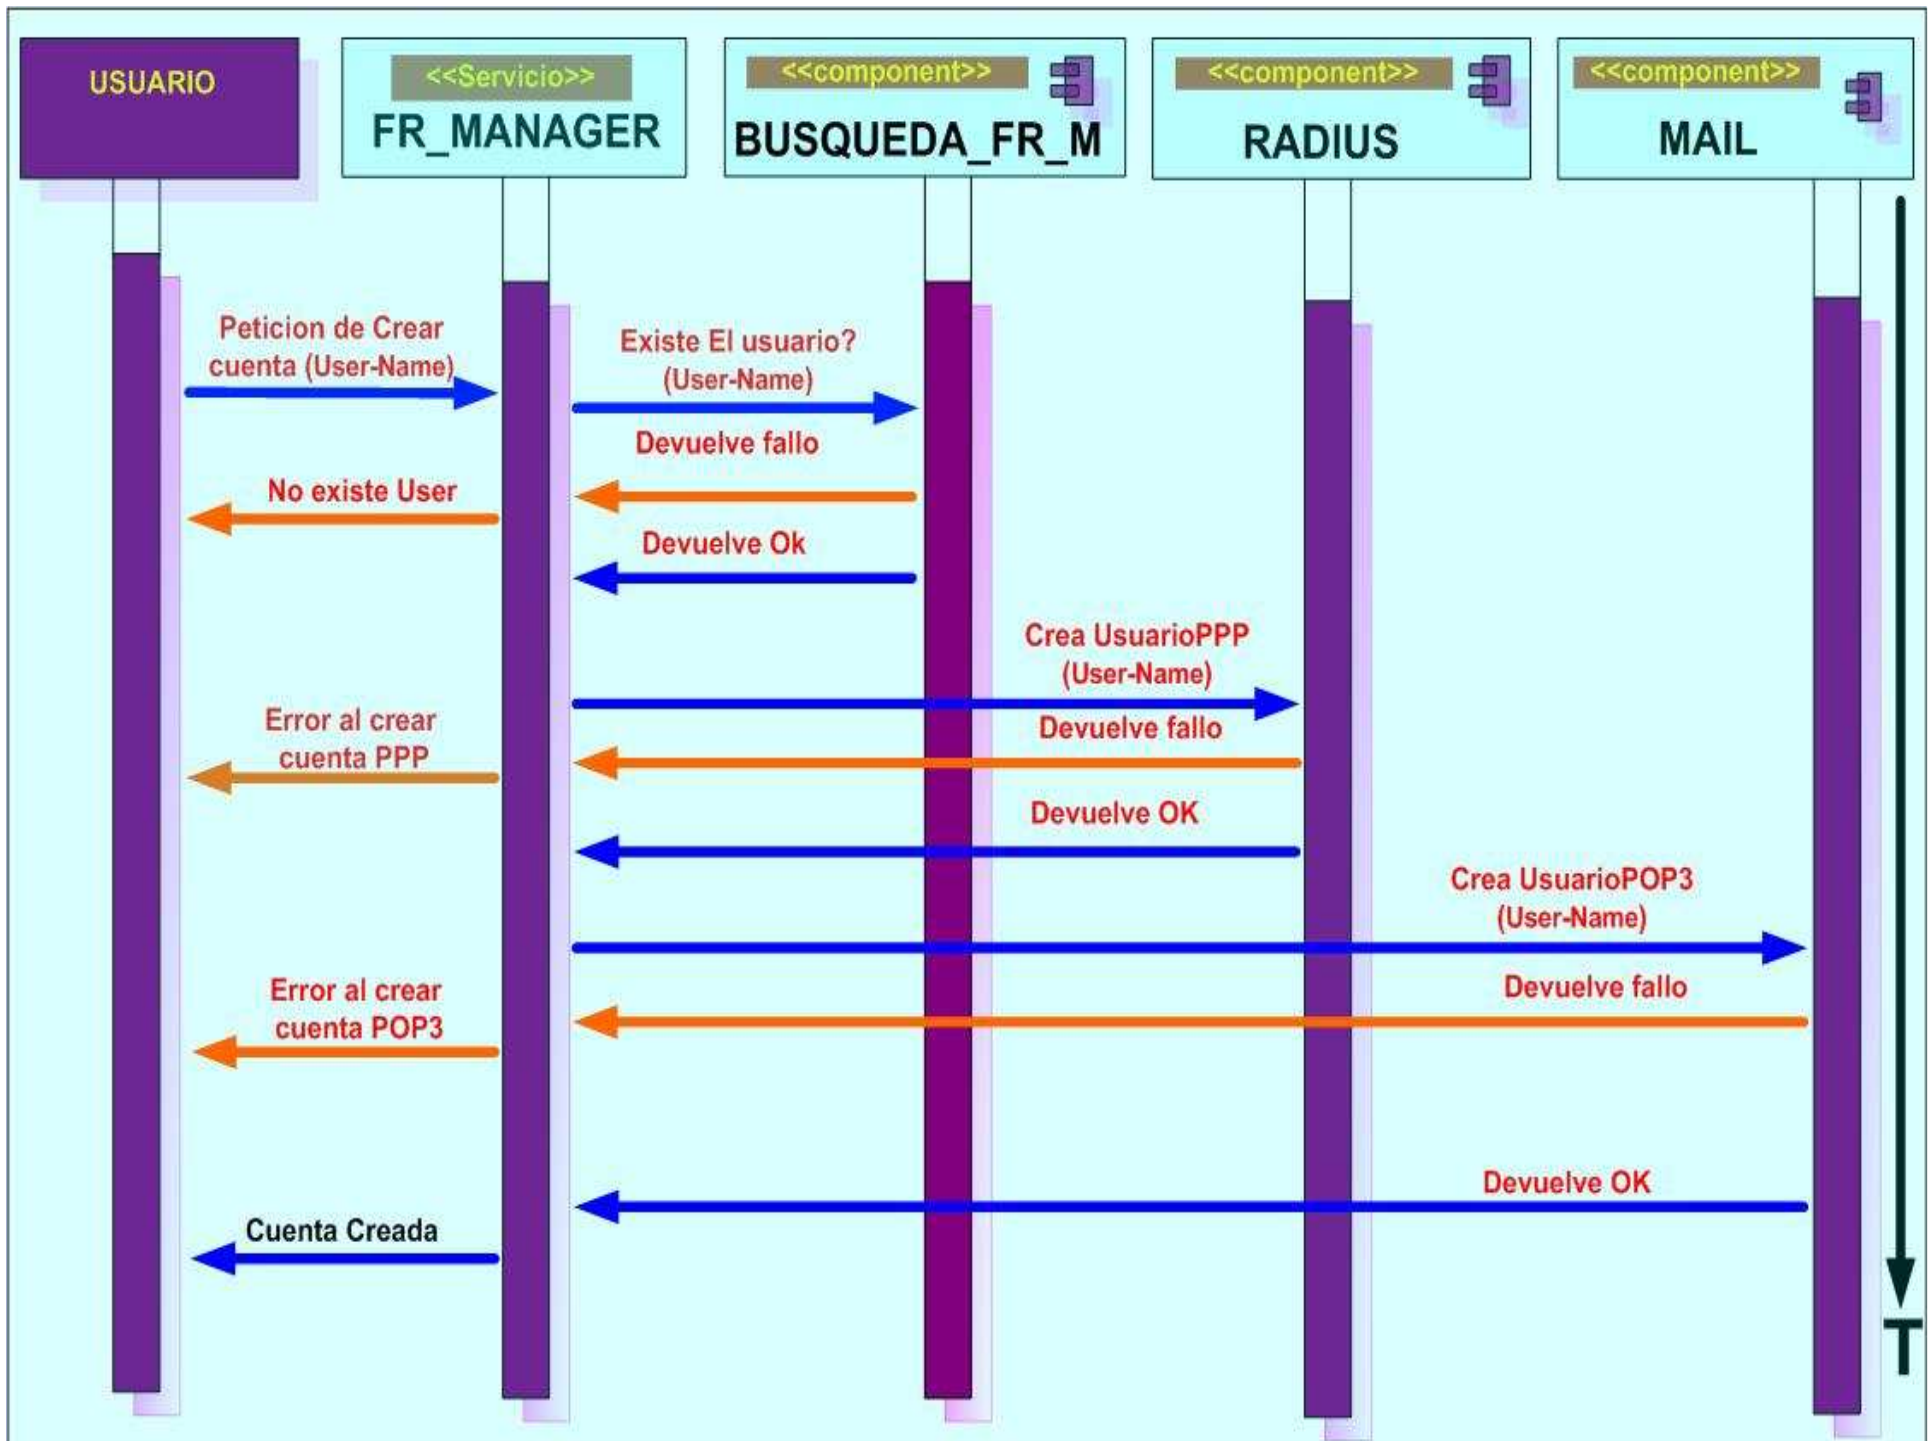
USUARIO

<<Servicio>>
FR_MANAGER

<<component>>
BUSQUEDA_FR_M

<<component>>
RADIUS

<<component>>
MAIL

Peticion de Crear cuenta (User-Name)

Existe El usuario? (User-Name)

Devuelve fallo

No existe User

Devuelve Ok

Crea UsuarioPPP (User-Name)

Error al crear cuenta PPP

Devuelve fallo

Devuelve OK

Crea UsuarioPOP3 (User-Name)

Error al crear cuenta POP3

Devuelve fallo

Devuelve OK

Cuenta Creada

T